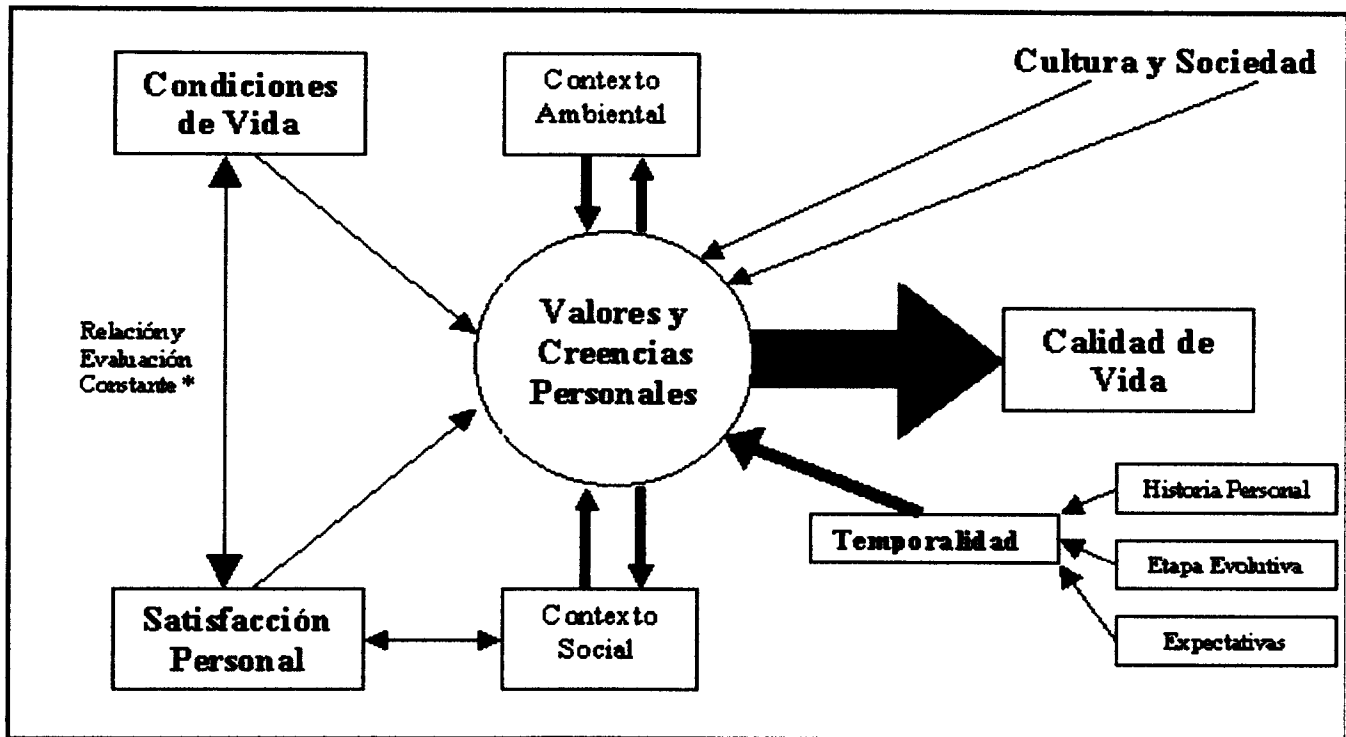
Condiciones de Vida

Contexto Ambiental

Cultura y Sociedad

Relación y Evaluación Constante *

Valores y Creencias Personales

Calidad de Vida

Historia Personal

Temporalidad

Etapa Evolutiva

Expectativas

Satisfacción Personal

Contexto Social